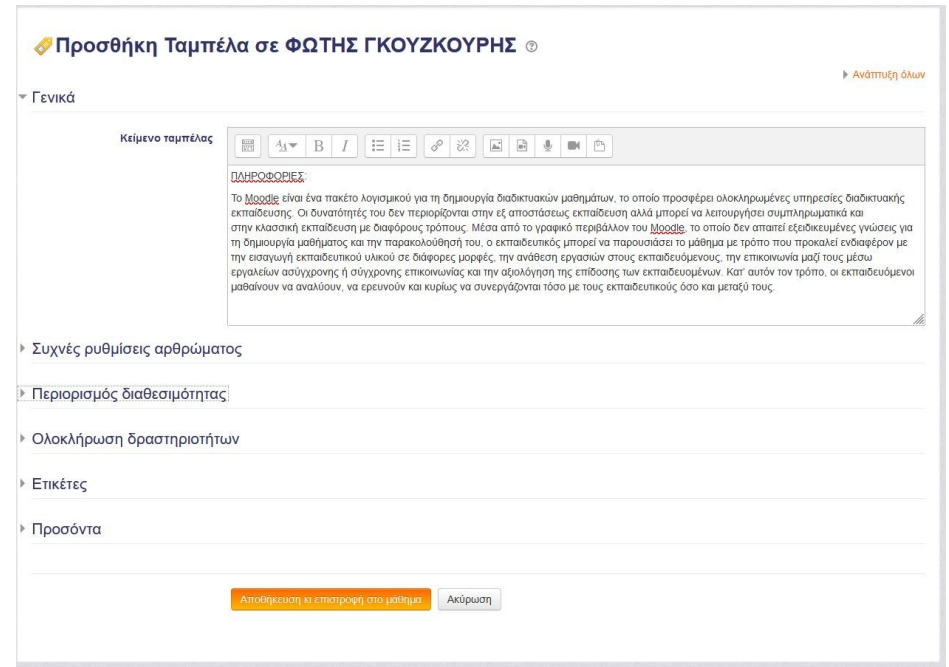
Προσθήκη Ταμπέλα σε ΦΩΤΗΣ ΓΚΟΥΖΚΟΥΡΗΣ

Ανάπτυξη όλων

Γενικά

Κείμενο ταμπέλας

ΠΛΗΡΟΦΟΡΙΕΣ:

Το Moodle είναι ένα πακέτο λογισμικού για τη δημιουργία διαδικτυακών μαθημάτων, το οποίο προσφέρει ολοκληρωμένες υπηρεσίες διαδικτυακής εκπαίδευσης. Οι δυνατότητές του δεν περιορίζονται στην εξ αποστάσεως εκπαίδευση αλλά μπορεί να λειτουργήσει συμπληρωματικά και στην κλασσική εκπαίδευση με διαφόρους τρόπους. Μέσα από το γραφικό περιβάλλον του Moodle, το οποίο δεν απαιτεί εξειδικευμένες γνώσεις για τη δημιουργία μαθήματος και την παρακολούθησή του, ο εκπαιδευτικός μπορεί να παρουσιάσει το μάθημα με τρόπο που προκαλεί ενδιαφέρον με την εισαγωγή εκπαιδευτικού υλικού σε διάφορες μορφές, την ανάθεση εργασιών στους εκπαιδευόμενους, την επικοινωνία μαζί τους μέσω εργαλείων ασύγχρονης ή σύγχρονης επικοινωνίας και την αξιολόγηση της επίδοσης των εκπαιδευομένων. Κατ' αυτόν τον τρόπο, οι εκπαιδευόμενοι μαθαίνουν να αναλύουν, να ερευνούν και κυρίως να συνεργάζονται τόσο με τους εκπαιδευτικούς όσο και μεταξύ τους.

Συχνές ρυθμίσεις αρθρώματος

Περιορισμός διαθεσιμότητας

Ολοκλήρωση δραστηριοτήτων

Ετικέτες

Προσόντα

Αποθήκευση κι επιστροφή στο μάθημα

Ακύρωση